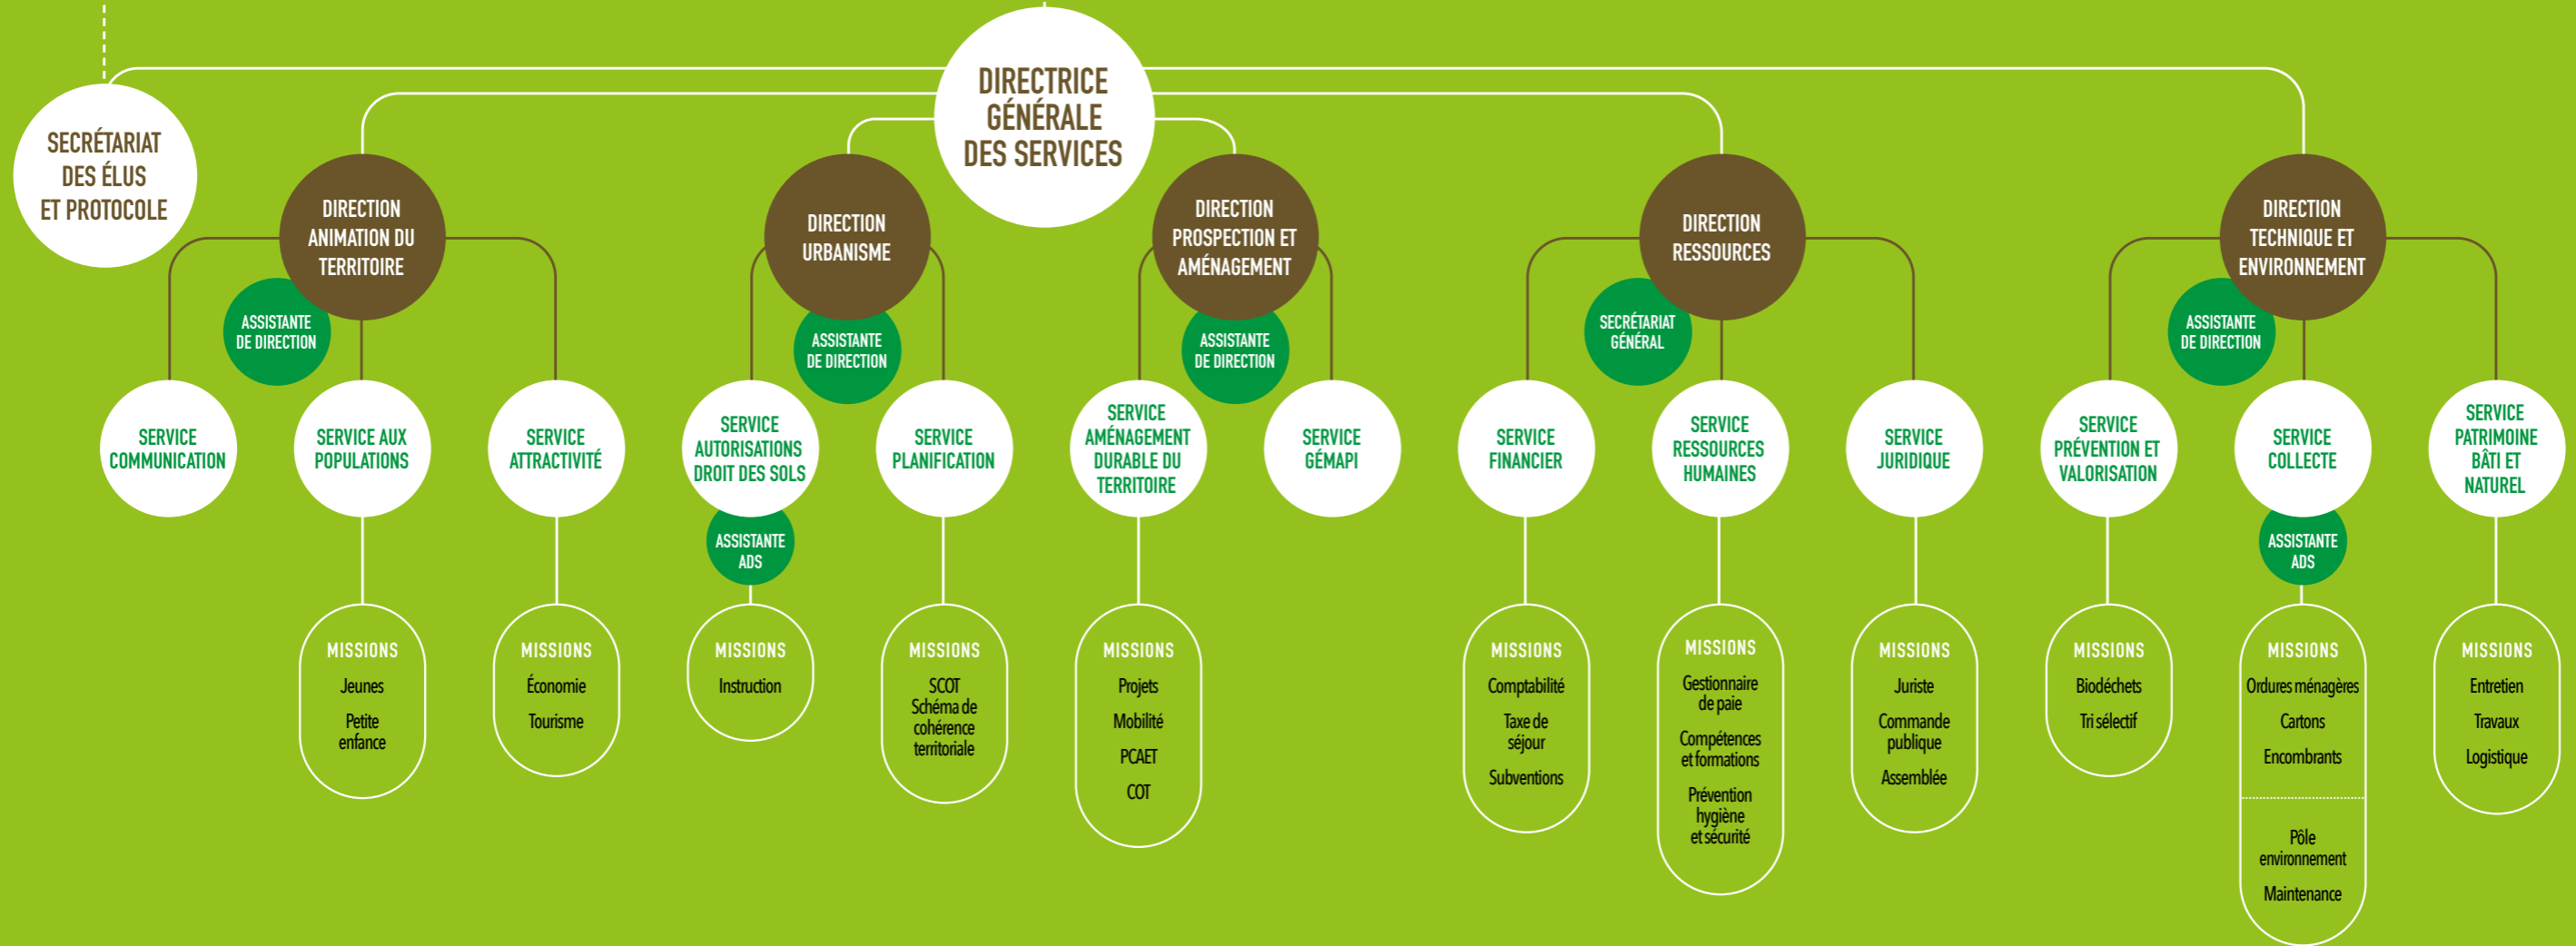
DIRECTRICE GÉNÉRALE DES SERVICES

SECRÉTARIAT DES ÉLUS ET PROTOCOLE

DIRECTION ANIMATION DU TERRITOIRE

ASSISTANTE DE DIRECTION

SERVICE COMMUNICATION

SERVICE AUX POPULATIONS

MISSIONS
Jeunes
Petite enfance

SERVICE ATTRACTIVITÉ

MISSIONS
Économie
Tourisme

DIRECTION URBANISME

ASSISTANTE DE DIRECTION

SERVICE AUTORISATIONS DROIT DES SOLS

ASSISTANTE ADS

MISSIONS
Instruction

SERVICE PLANIFICATION

MISSIONS
SCOT
Schéma de cohérence territoriale

DIRECTION PROSPECTION ET AMÉNAGEMENT

ASSISTANTE DE DIRECTION

SERVICE AMÉNAGEMENT DURABLE DU TERRITOIRE

MISSIONS
Projets
Mobilité
PCAET
COT

SERVICE GÉMAPI

DIRECTION RESSOURCES

SECRÉTARIAT GÉNÉRAL

SERVICE FINANCIER

MISSIONS
Comptabilité
Taxe de séjour
Subventions

SERVICE RESSOURCES HUMAINES

MISSIONS
Gestionnaire de paie
Compétences et formations
Prévention hygiène et sécurité

SERVICE JURIDIQUE

MISSIONS
Juriste
Commande publique
Assemblée

DIRECTION TECHNIQUE ET ENVIRONNEMENT

ASSISTANTE DE DIRECTION

SERVICE PRÉVENTION ET VALORISATION

MISSIONS
Biodéchets
Tri sélectif

SERVICE COLLECTE

ASSISTANTE ADS

MISSIONS
Ordures ménagères
Cartons
Encombrants
Pôle environnement
Maintenance

SERVICE PATRIMOINE BÂTI ET NATUREL

MISSIONS
Entretien
Travaux
Logistique